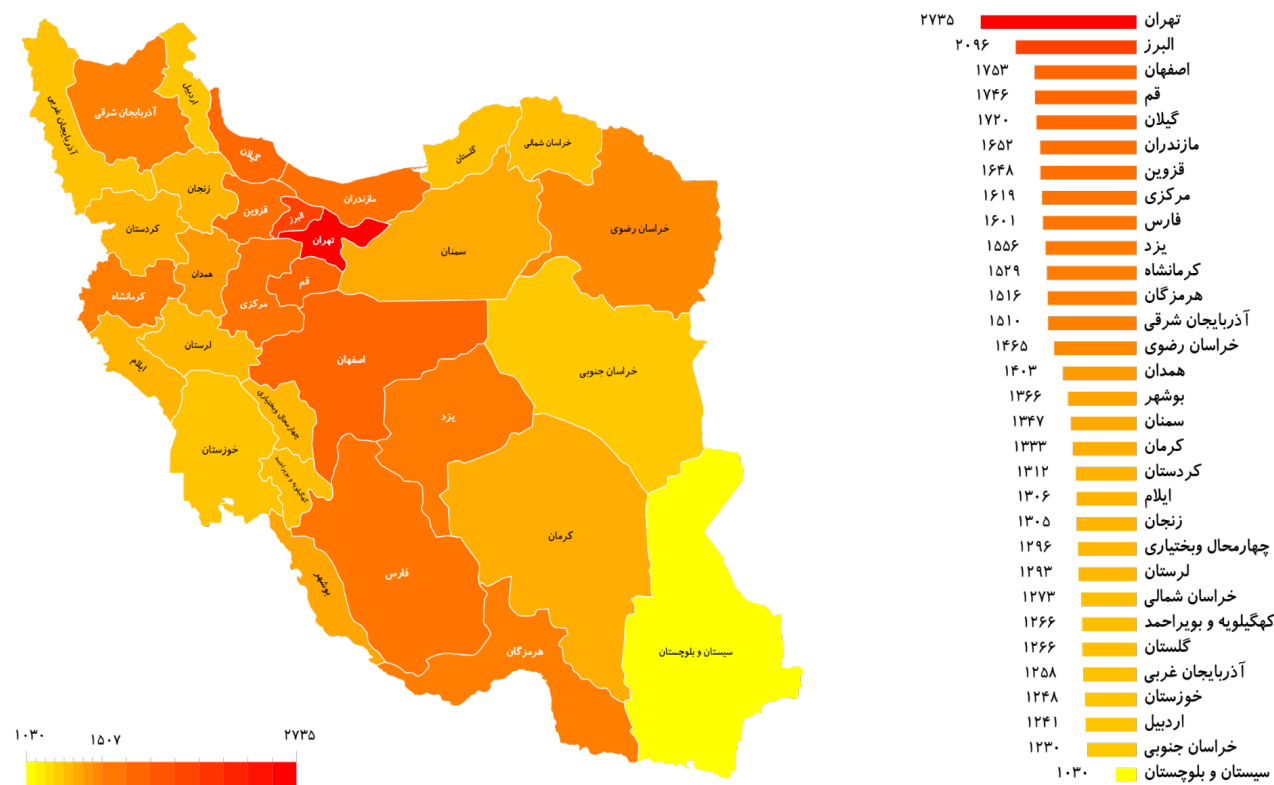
آذربایجان غربی
آذربایجان شرقی
اردبیل
گیلان
مازندران
گلستان
خراسان شمالی
زنجان
قزوین
البرز
تهران
کردستان
همدان
کرمانشاه
قم
مرکزی
سمنان
خراسان رضوی
لرستان
ایلام
اصفهان
خراسان جنوبی
چهارمحال وبختیاری
یزد
خوزستان
کهگیلویه و بویراحمد
بوشهر
فارس
کرمان
هرمزگان
سیستان و بلوچستان

۱۰۳۰ ۱۵۰۷ ۲۷۳۵

| | |
|---|---|
| تهران | ۲۷۳۵ |
| البرز | ۲۰۹۶ |
| اصفهان | ۱۷۵۳ |
| قم | ۱۷۴۶ |
| گیلان | ۱۷۲۰ |
| مازندران | ۱۶۵۲ |
| قزوین | ۱۶۴۸ |
| مرکزی | ۱۶۱۹ |
| فارس | ۱۶۰۱ |
| یزد | ۱۵۵۶ |
| کرمانشاه | ۱۵۲۹ |
| هرمزگان | ۱۵۱۶ |
| آذربایجان شرقی | ۱۵۱۰ |
| خراسان رضوی | ۱۴۶۵ |
| همدان | ۱۴۰۳ |
| بوشهر | ۱۳۶۶ |
| سمنان | ۱۳۴۷ |
| کرمان | ۱۳۳۳ |
| کردستان | ۱۳۱۲ |
| ایلام | ۱۳۰۶ |
| زنجان | ۱۳۰۵ |
| چهارمحال وبختیاری | ۱۲۹۶ |
| لرستان | ۱۲۹۳ |
| خراسان شمالی | ۱۲۷۳ |
| کهگیلویه و بویراحمد | ۱۲۶۶ |
| گلستان | ۱۲۶۶ |
| آذربایجان غربی | ۱۲۵۸ |
| خوزستان | ۱۲۴۸ |
| اردبیل | ۱۲۴۱ |
| خراسان جنوبی | ۱۲۳۰ |
| سیستان و بلوچستان | ۱۰۳۰ |